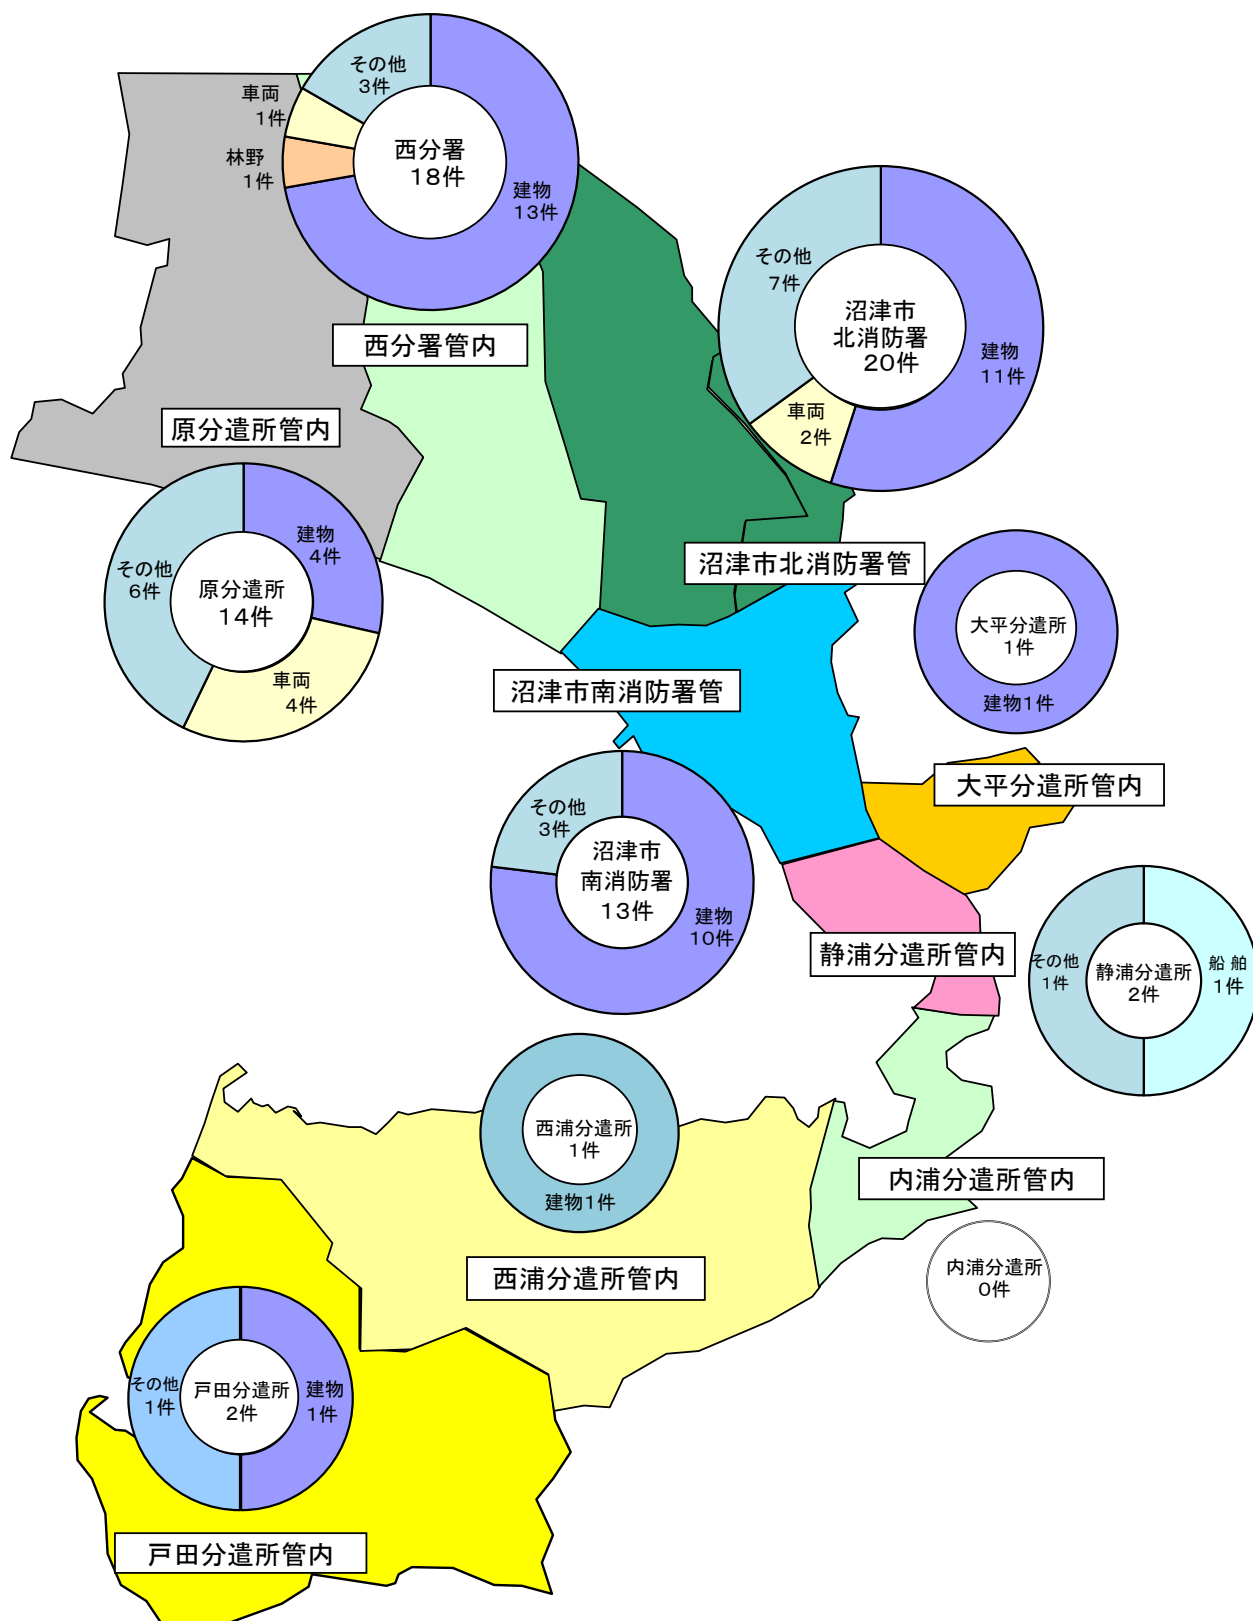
その他
3件
車両
1件
林野
1件
西分署
18件
建物
13件

西分署管内

その他
7件
沼津市
北消防署
20件
建物
11件
車両
2件

原分遣所管内

建物
4件
その他
6件
原分遣所
14件
車両
4件

沼津市北消防署管

大平分遣所
1件
建物1件

沼津市南消防署管

大平分遣所管内

その他
3件
沼津市
南消防署
13件
建物
10件

静浦分遣所管内

その他
1件
静浦分遣所
2件
船 舶
1件

西浦分遣所
1件
建物1件

内浦分遣所管内

内浦分遣所
0件

西浦分遣所管内

その他
1件
戸田分遣所
2件
建物
1件

戸田分遣所管内